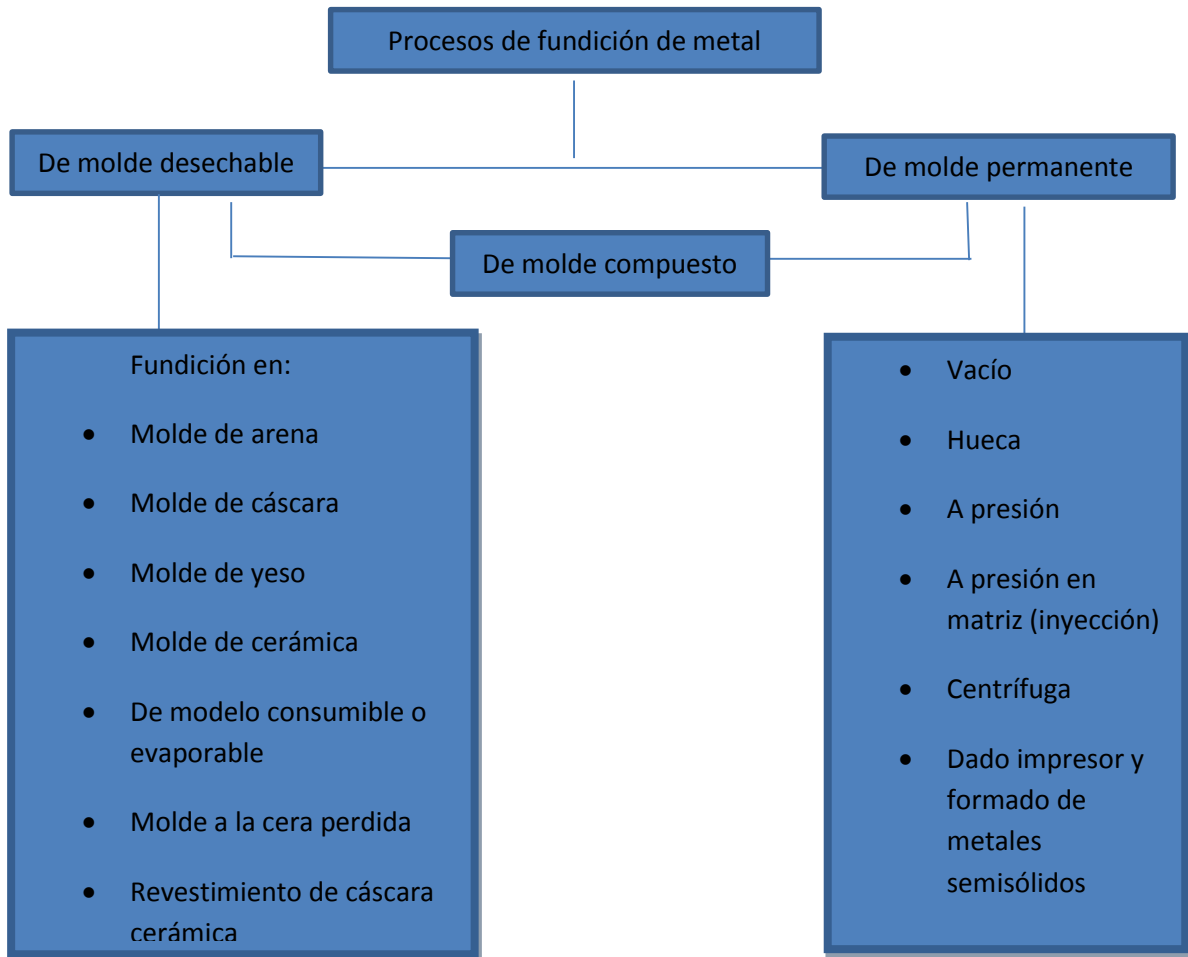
Procesos de fundición de metal

De molde desechable

De molde permanente

De molde compuesto

Fundición en:

- Molde de arena
- Molde de cáscara
- Molde de yeso
- Molde de cerámica
- De modelo consumible o evaporable
- Molde a la cera perdida
- Revestimiento de cáscara cerámica

- Vacío
- Hueca
- A presión
- A presión en matriz (inyección)
- Centrífuga
- Dado impresor y formado de metales semisólidos